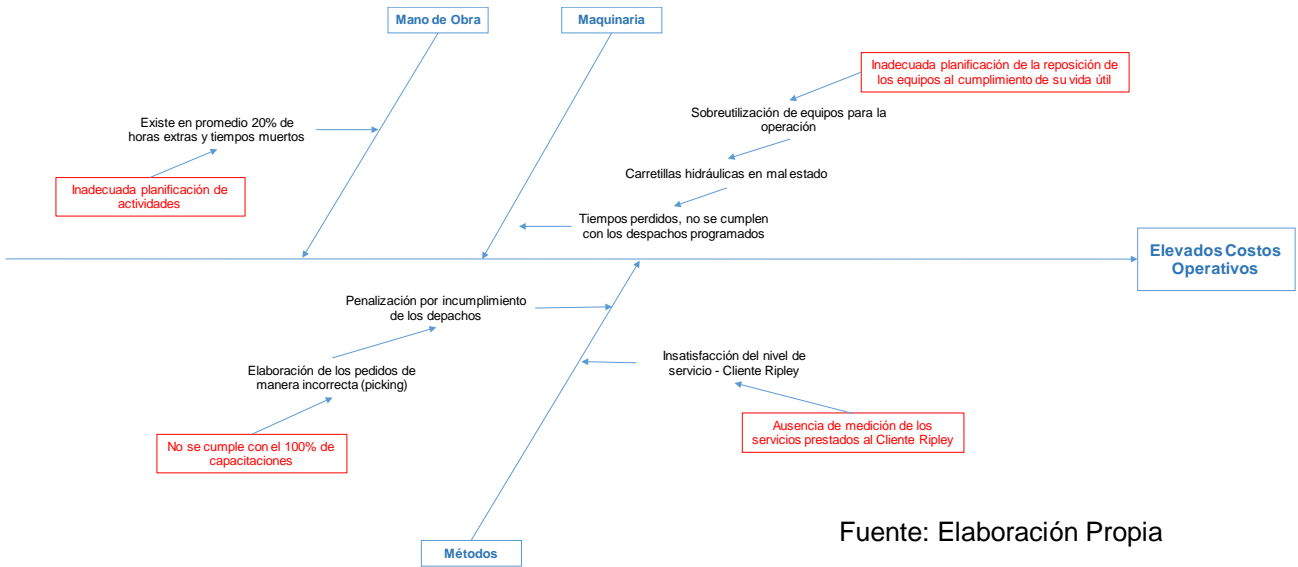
Mano de Obra

Maquinaria

Inadecuada planificación de la reposición de los equipos al cumplimiento de su vida útil

Existe en promedio 20% de horas extras y tiempos muertos

Sobreutilización de equipos para la operación

Carretillas hidráulicas en mal estado

Inadecuada planificación de actividades

Tiempos perdidos, no se cumplen con los despachos programados

Elevados Costos Operativos

Penalización por incumplimiento de los depachos

Elaboración de los pedidos de manera incorrecta (picking)

Insatisfacción del nivel de servicio - Cliente Ripley

Ausencia de medición de los servicios prestados al Cliente Ripley

No se cumple con el 100% de capacitaciones

Fuente: Elaboración Propia

Métodos